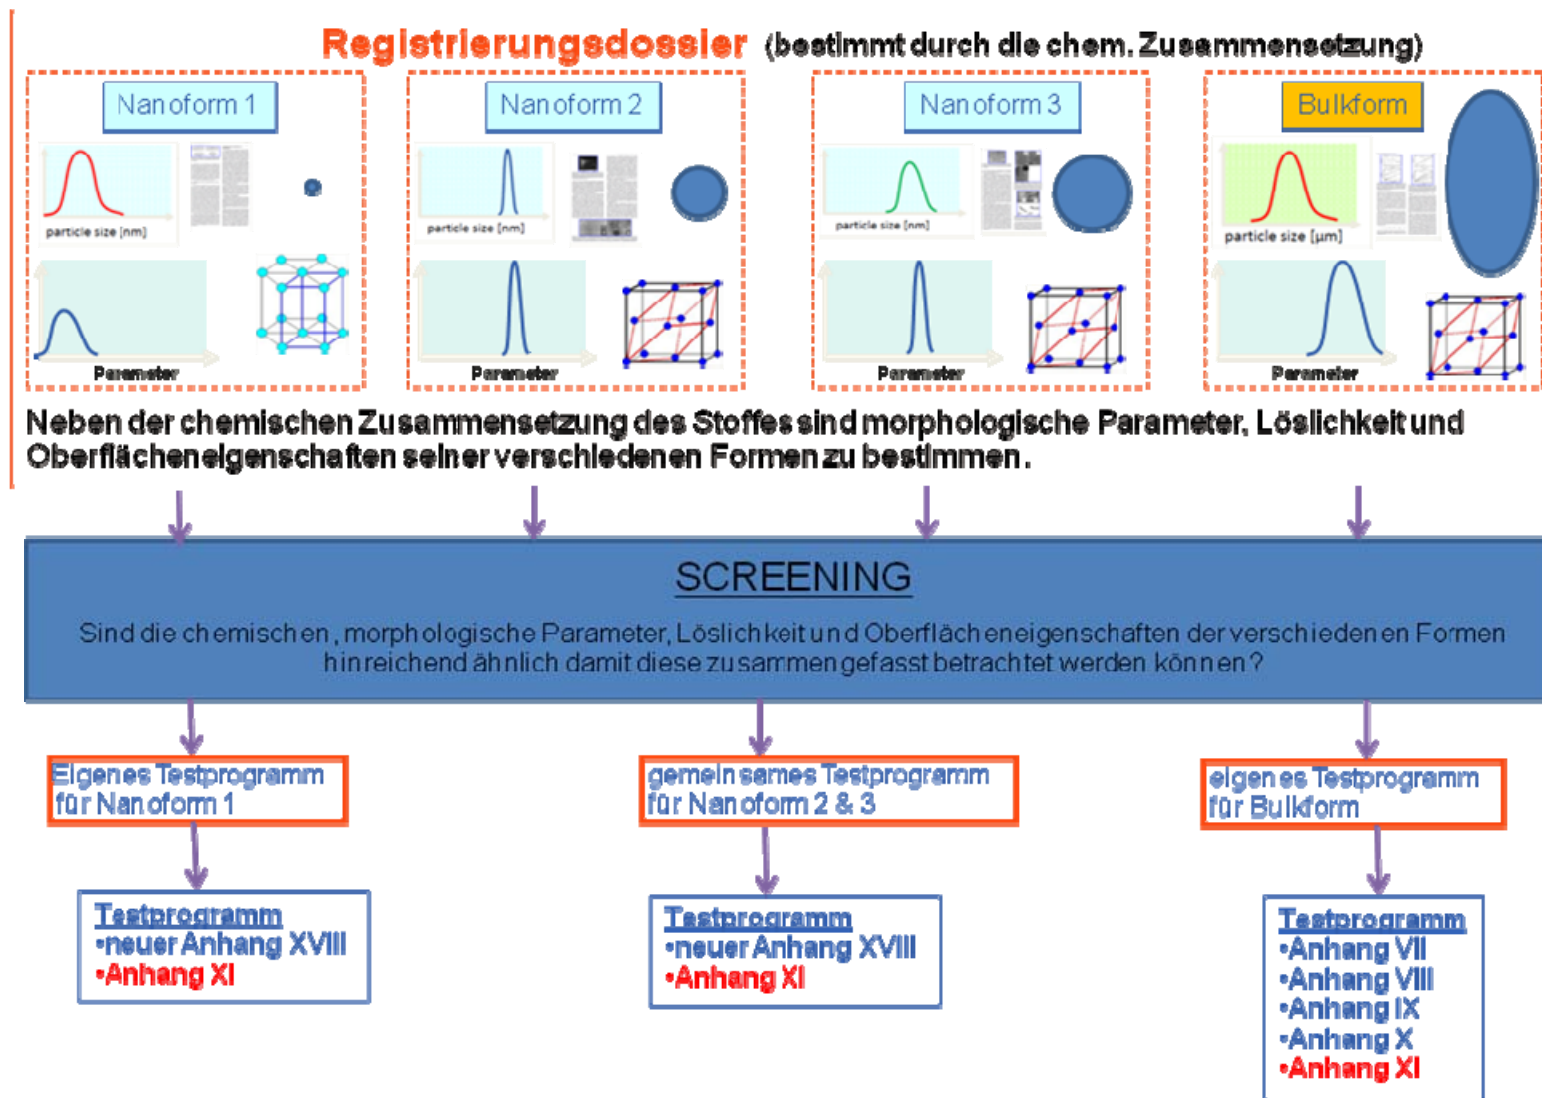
Registrierungsdossier (bestimmt durch die chem. Zusammensetzung)

Nanoform 1

particle size [nm]

Parameter

Nanoform 2

particle size [nm]

Parameter

Nanoform 3

particle size [nm]

Parameter

Bulkform

particle size [µm]

Parameter

Neben der chemischen Zusammensetzung des Stoffes sind morphologische Parameter, Löslichkeit und Oberflächeneigenschaften seiner verschiedenen Formen zu bestimmen.

SCREENING

Sind die chemischen, morphologische Parameter, Löslichkeit und Oberflächeneigenschaften der verschiedenen Formen hinreichend ähnlich damit diese zusammengefasst betrachtet werden können?

Eigenes Testprogramm für Nanoform 1

gemeinsames Testprogramm für Nanoform 2 & 3

eigenes Testprogramm für Bulkform

Testprogramm
•neuer Anhang XVIII
•Anhang XI

Testprogramm
•neuer Anhang XVIII
•Anhang XI

Testprogramm
•Anhang VII
•Anhang VIII
•Anhang IX
•Anhang X
•Anhang XI